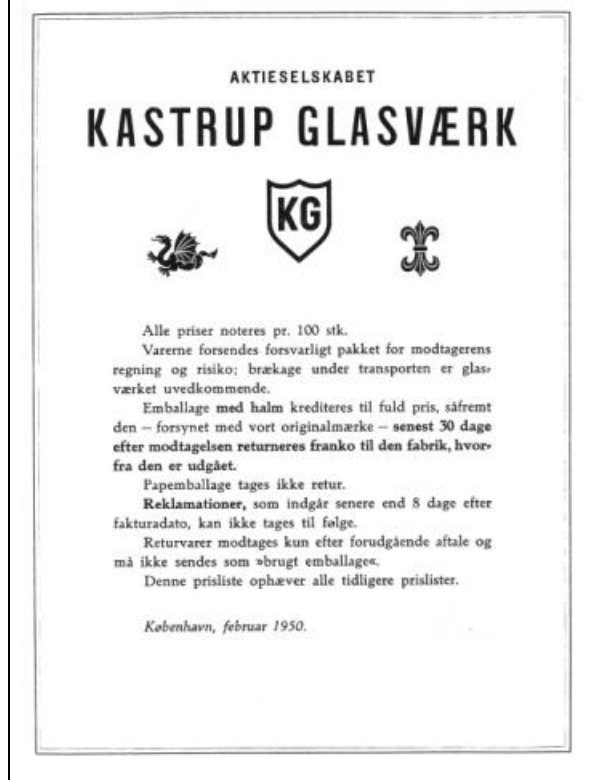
AKTIESELSKABET

KASTRUP GLASVÆRK

KG

Alle priser noteres pr. 100 stk.

Varerne forsendes forsvarligt pakket for modtagerens regning og risiko; brækage under transporten er glasværket uvedkommende.

Emballage med halm krediteres til fuld pris, såfremt den – forsynet med vort originalmærke – senest 30 dage efter modtagelsen returneres franko til den fabrik, hvorfra den er udgået.

Papemballage tages ikke retur.

Reklamationer, som indgår senere end 8 dage efter fakturadato, kan ikke tages til følge.

Returvarer modtages kun efter forudgående aftale og må ikke sendes som »brugt emballage«.

Denne prisliste ophæver alle tidligere prislister.

København, februar 1950.